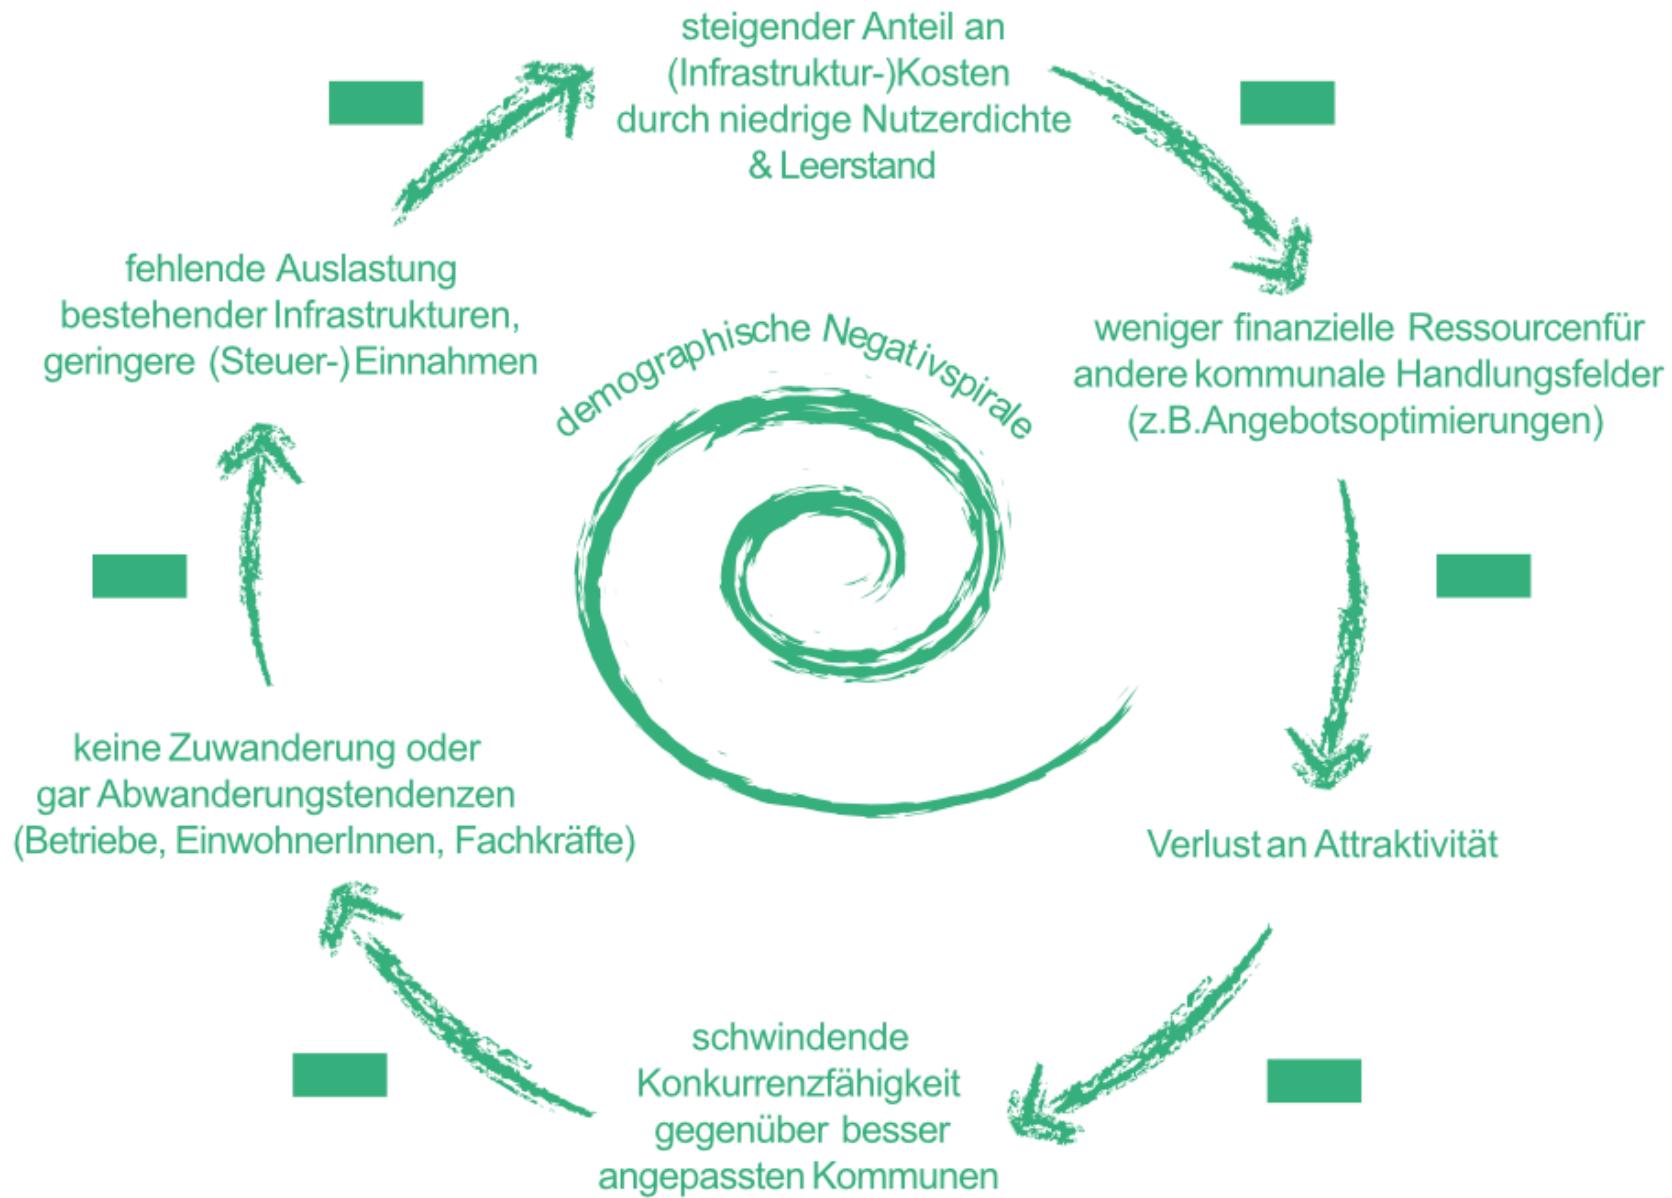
steigender Anteil an (Infrastruktur-)Kosten durch niedrige Nutzerdichte & Leerstand

—

weniger finanzielle Ressourcenfür andere kommunale Handlungsfelder (z.B.Angebotsoptimierungen)

—

Verlust an Attraktivität

—

schwindende Konkurrenzfähigkeit gegenüber besser angepassten Kommunen

—

keine Zuwanderung oder gar Abwanderungstendenzen (Betriebe, EinwohnerInnen, Fachkräfte)

—

fehlende Auslastung bestehender Infrastrukturen, geringere (Steuer-) Einnahmen

—

demographische Negativspirale